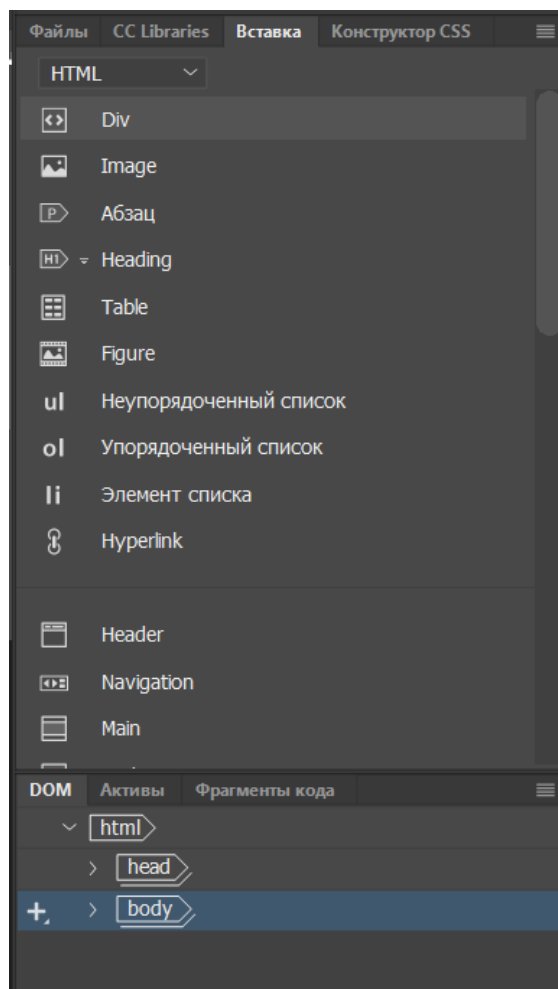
Файлы CC Libraries Вставка Конструктор CSS

HTML

Div
Image
Абзац
Heading
Table
Figure
ul Неупорядоченный список
ol Упорядоченный список
li Элемент списка
Hyperlink

Header
Navigation
Main

DOM Активы Фрагменты кода

html
head
body